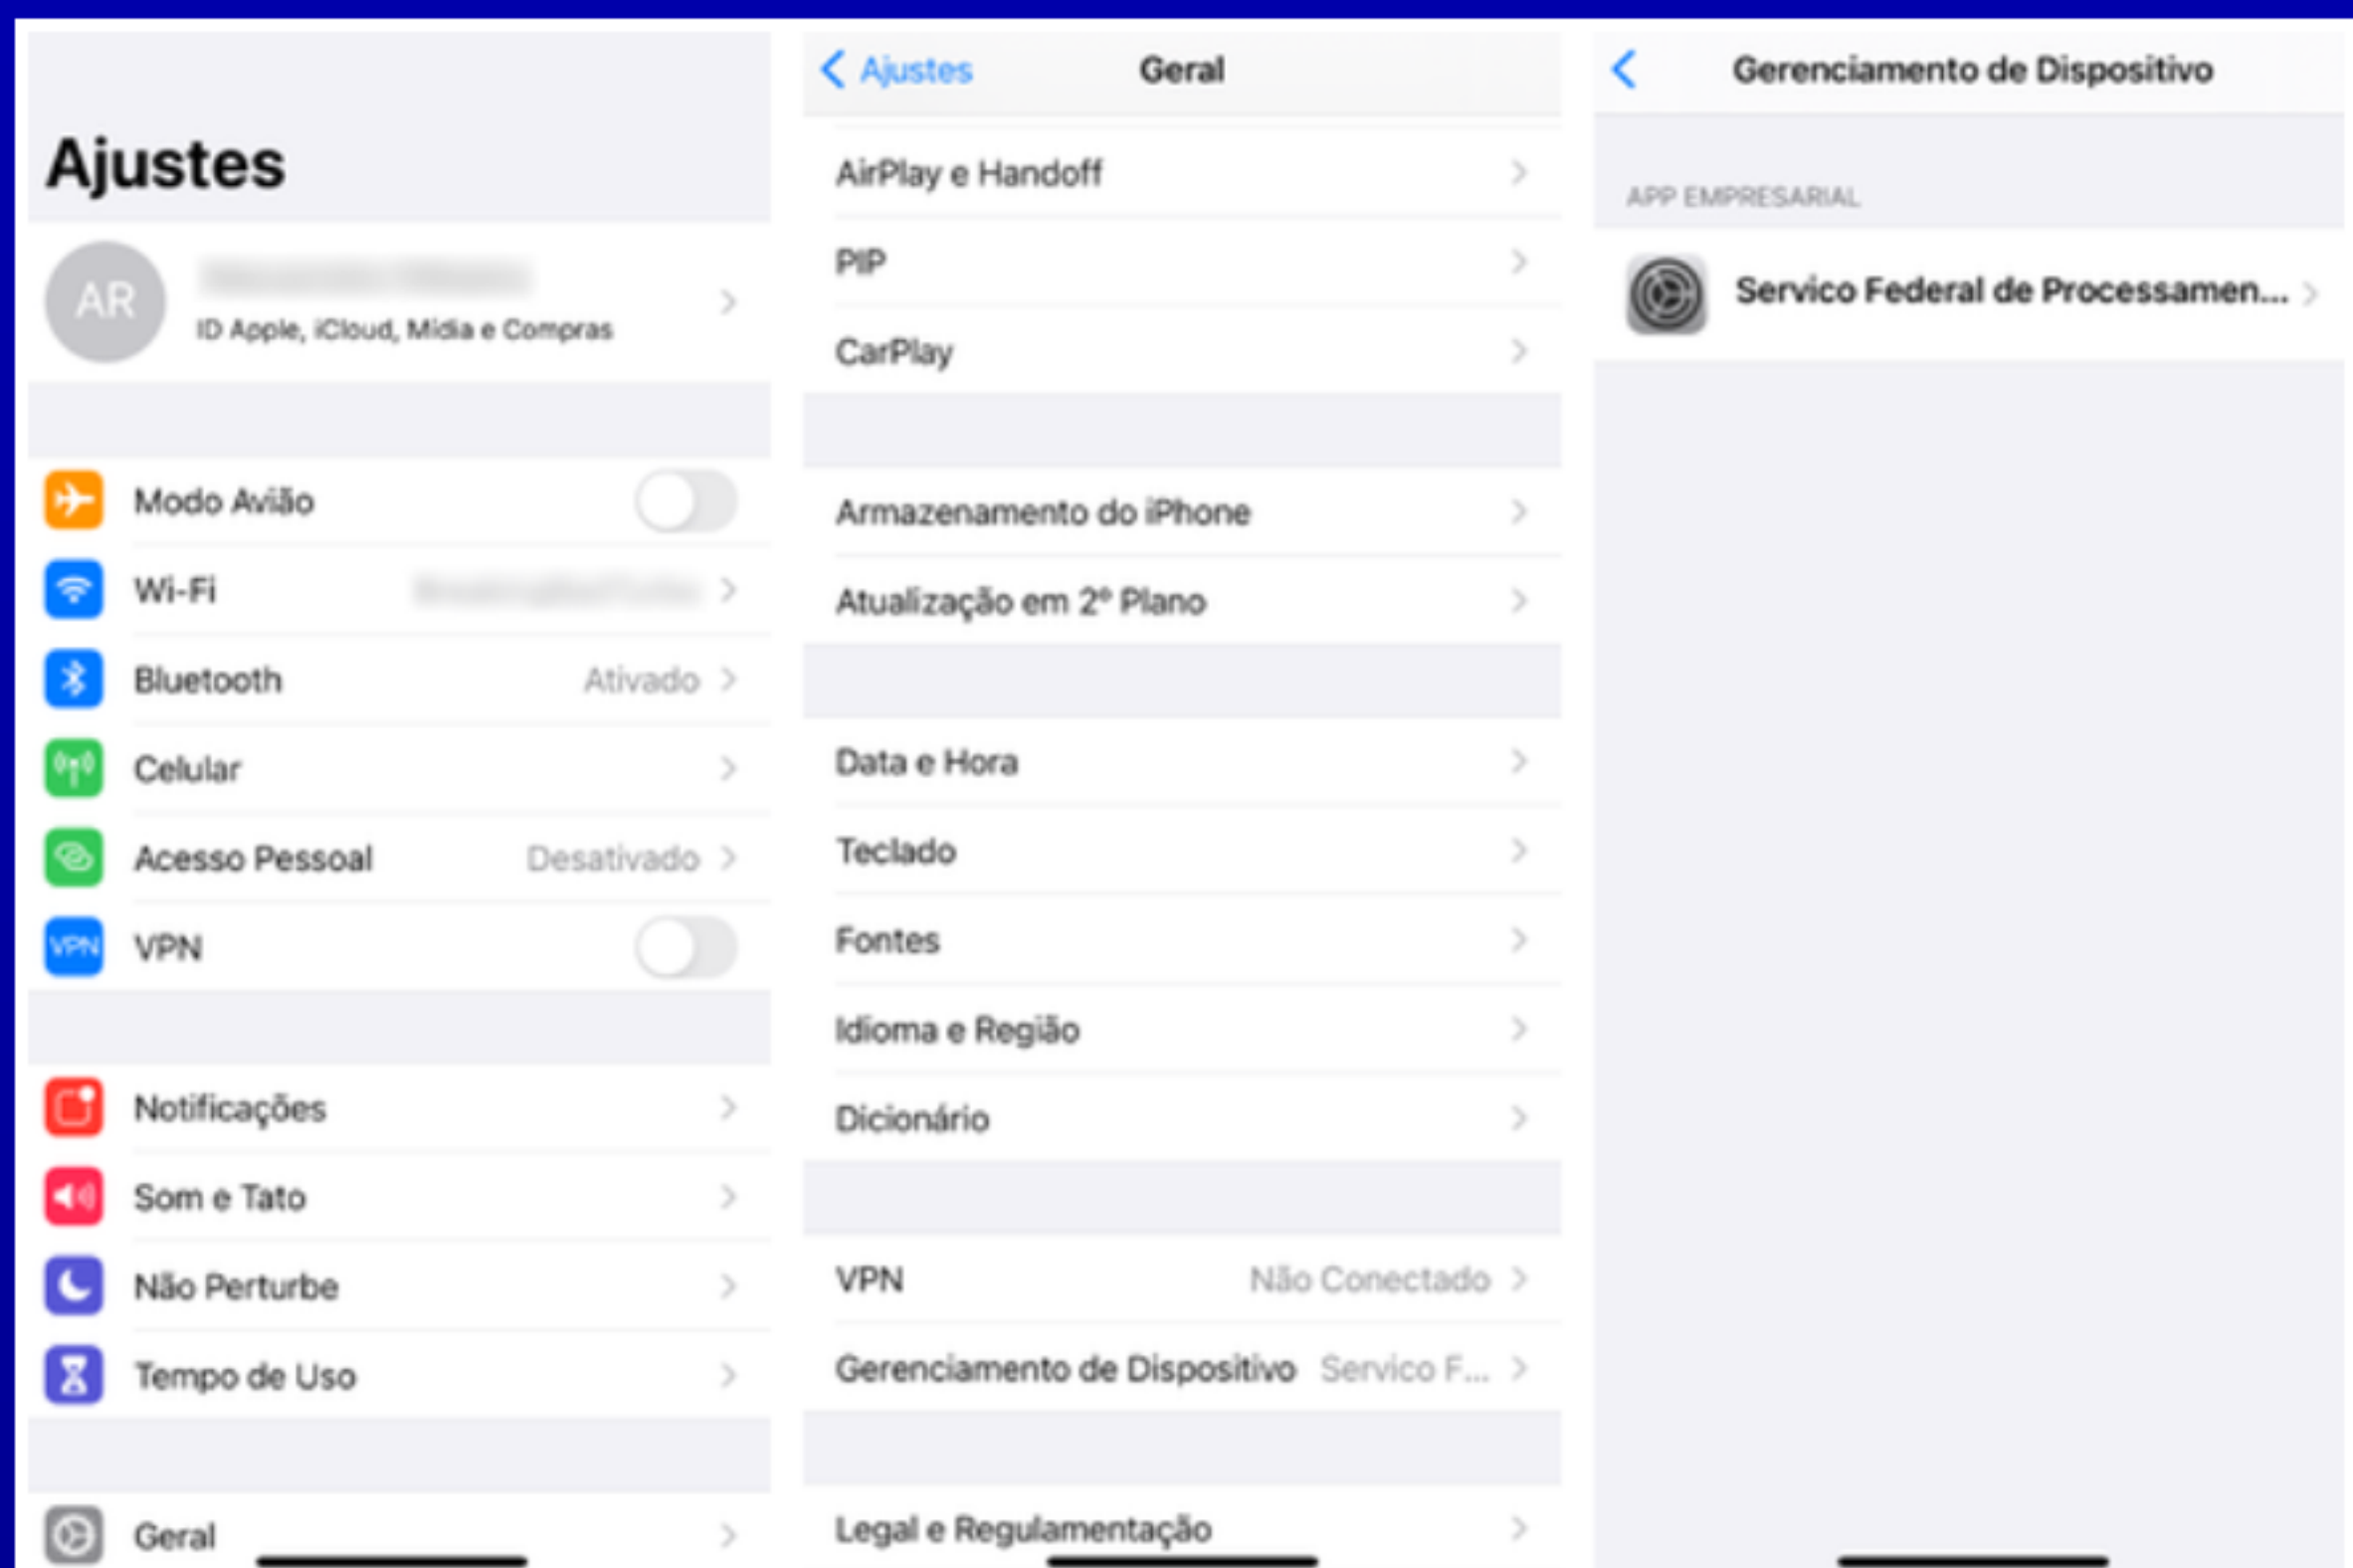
Ajustes

AR
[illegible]
ID Apple, iCloud, Mídia e Compras

Modo Avião
Wi-Fi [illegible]
Bluetooth Ativado
Celular
Acesso Pessoal Desativado
VPN VPN

Notificações
Som e Tato
Não Perturbe
Tempo de Uso

Geral

Ajustes Geral

AirPlay e Handoff
PIP
CarPlay

Armazenamento do iPhone
Atualização em 2º Plano

Data e Hora
Teclado
Fontes
Idioma e Região
Dicionário

VPN Não Conectado
Gerenciamento de Dispositivo Serviço F...

Legal e Regulamentação

Gerenciamento de Dispositivo

APP EMPRESARIAL
Servico Federal de Processamen...